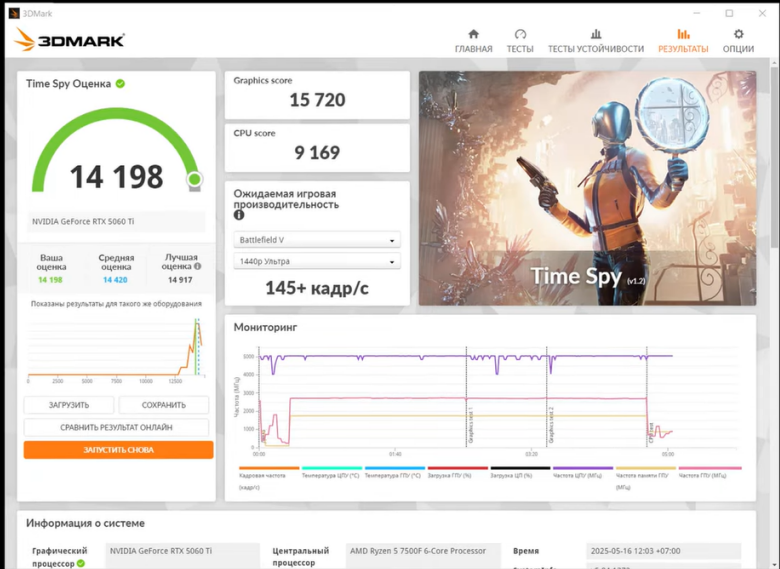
3DMark

3DMARK

ГЛАВНАЯ ТЕСТЫ ТЕСТЫ УСТОЙЧИВОСТИ РЕЗУЛЬТАТЫ ОПЦИИ

Time Spy Оценка

14 198

NVIDIA GeForce RTX 5060 Ti

| Ваша оценка | Средняя оценка | Лучшая оценка |
|---|---|---|
| 14 198 | 14 420 | 14 917 |

Показаны результаты для такого же оборудования

0 2500 5000 7500 10000 12500

ЗАГРУЗИТЬ СОХРАНИТЬ

СРАВНИТЬ РЕЗУЛЬТАТ ОНЛАЙН

ЗАПУСТИТЬ СНОВА

Graphics score
15 720

CPU score
9 169

Ожидаемая игровая производительность

Battlefield V

1440p Ультра

145+ кадр/с

Time Spy (v1.2)

Мониторинг

5000 4000 3000 2000 1000 0

Частота (МГц)

00:00 01:40 03:20 05:00

Graphics test 1 Graphics test 2 CPU test

Кадровая частота (кадр/с) Температура ЦП (°C) Температура ГП (°C) Загрузка ГП (%) Загрузка ЦП (%) Частота ЦП (МГц) Частота памяти ГП (МГц) Частота ГП (МГц)

Информация о системе

Графический процессор NVIDIA GeForce RTX 5060 Ti

Центральный процессор AMD Ryzen 5 7500F 6-Core Processor

Время 2025-05-16 12:03 +07:00